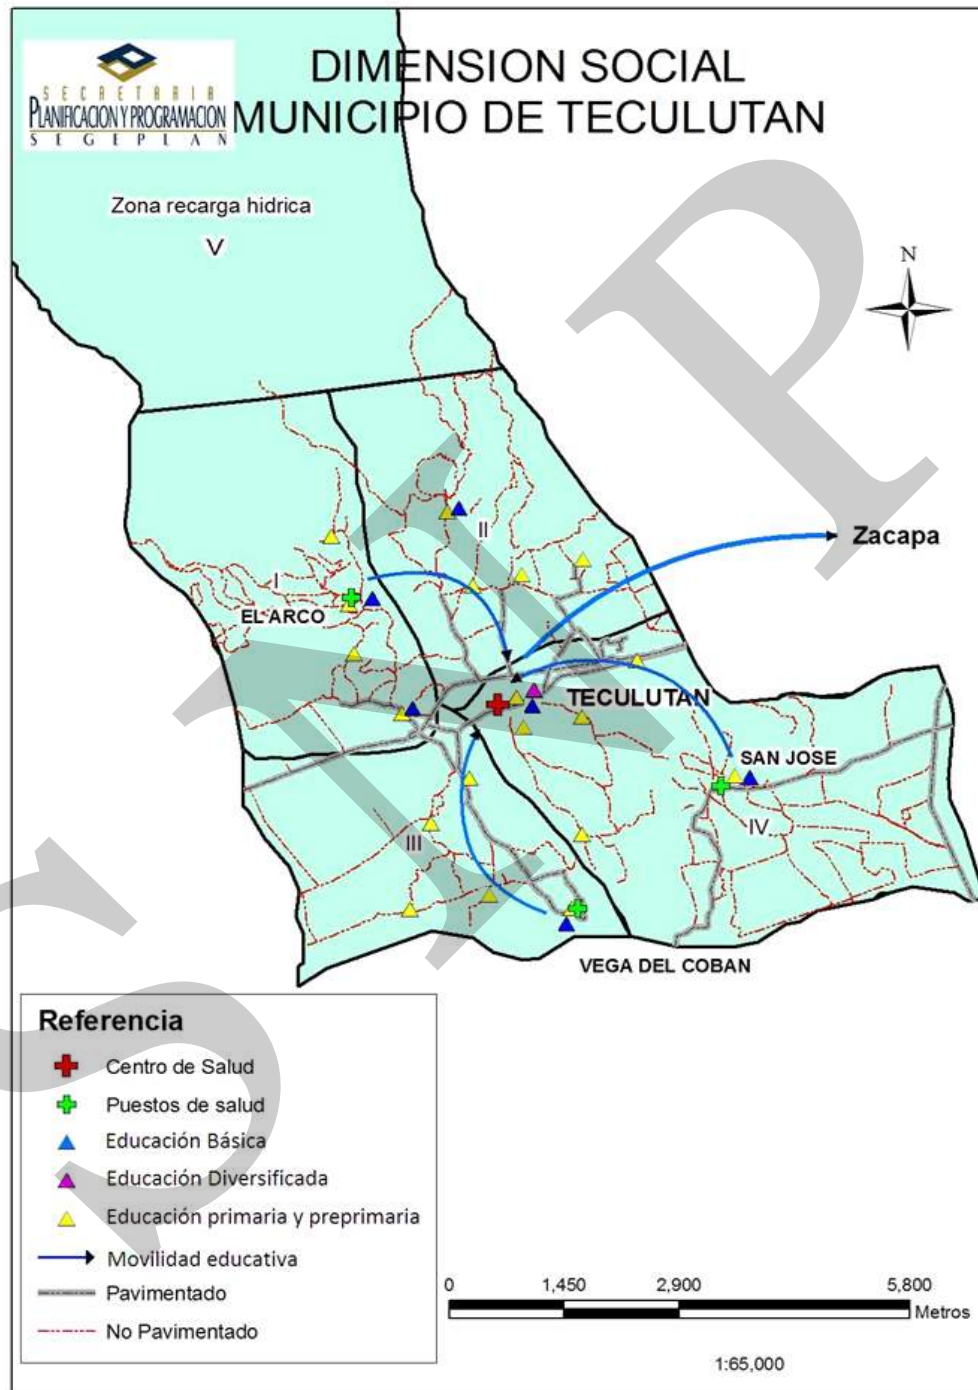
SECRETARIA
PLANIFICACION Y PROGRAMACION
SEGEPLAN

DIMENSION SOCIAL
MUNICIPIO DE TECULUTAN

Zona recarga hidrica
V

N

II
I
EL ARCO
Zacapa
TECULUTAN
SAN JOSE
III
IV
VEGA DEL COBAN

Referencia
Centro de Salud
Puestos de salud
Educación Básica
Educación Diversificada
Educación primaria y preprimaria
Movilidad educativa
Pavimentado
No Pavimentado

0 1,450 2,900 5,800
Metros
1:65,000